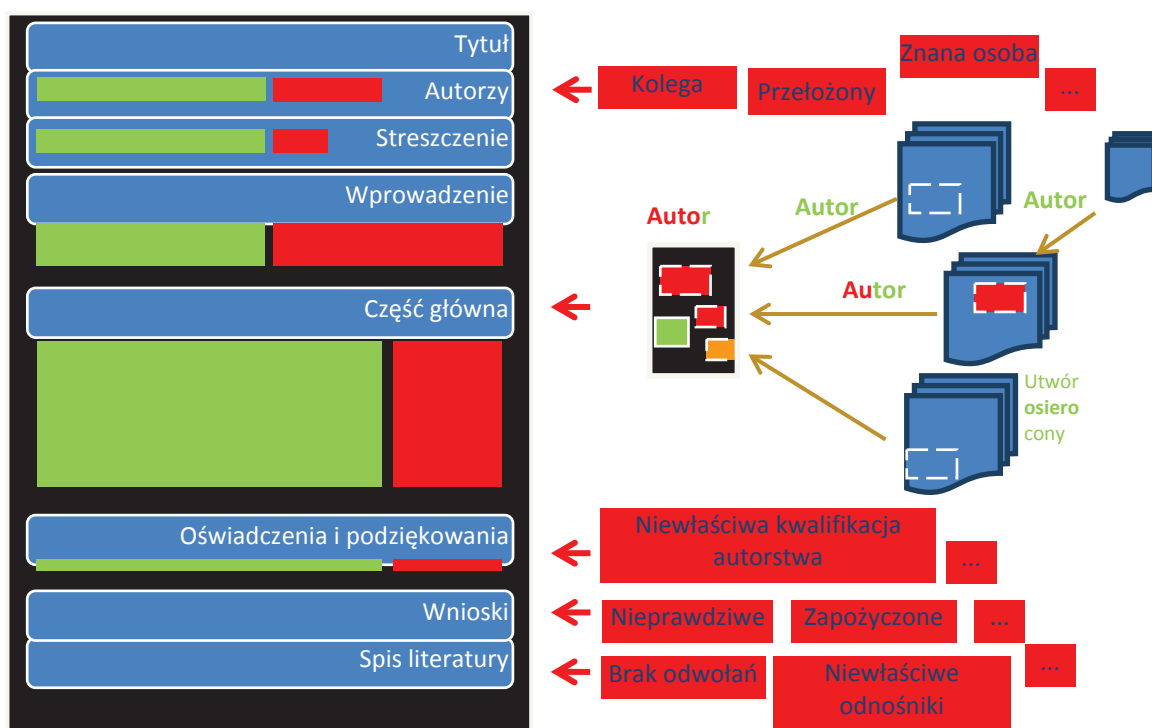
Tytuł
Autorzy
Streszczenie
Wprowadzenie
Część główna
Oświadczenia i podziękowania
Wnioski
Spis literatury

Kolega
Przełożony
Znana osoba
...

Autor
Autor
Autor
Autor

Utwór osierocony

Niewłaściwa kwalifikacja autorstwa
...

Nieprawdziwe
Zapożyczone
...

Brak odwołań
Niewłaściwe odnośniki
...